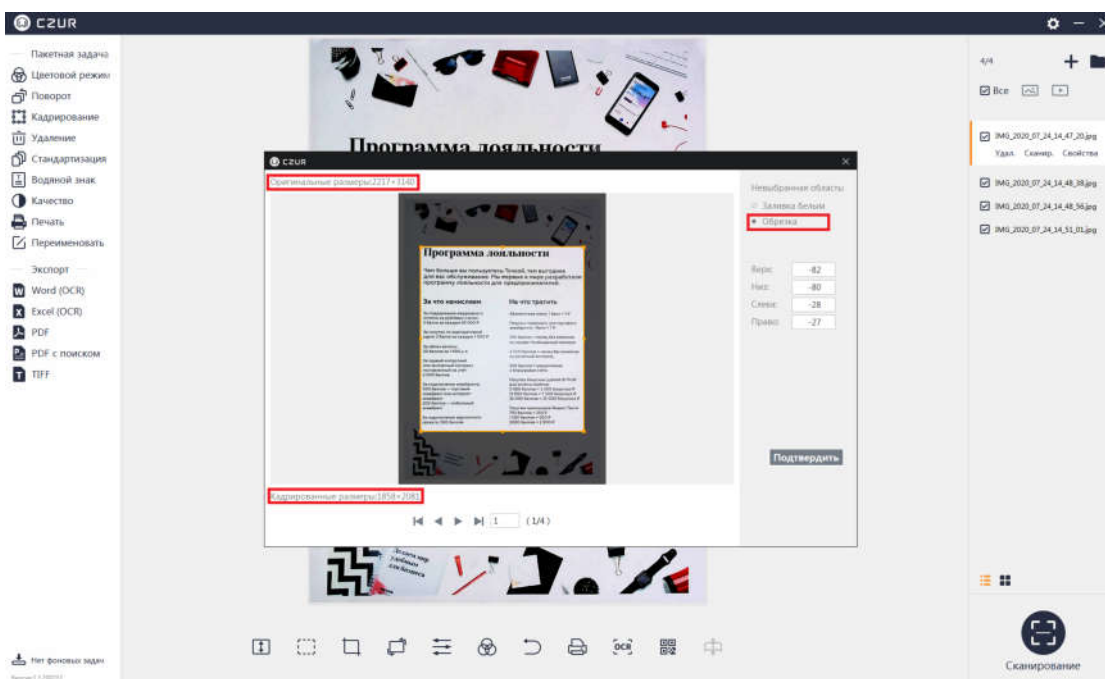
CZUR

Пакетная задача
Цветовой режим
Поворот
Кадрирование
Удаление
Стандартизация
Водяной знак
Качество
Печать
Переименовать

Экспорт
Word (OCR)
Excel (OCR)
PDF
PDF с поиском
TIFF

Нет фоновых задач

Программа лояльности

CZUR

Оригинальные размеры:2217×3140

Программа лояльности

За что начисляем

На что тратить

Кадрированные размеры:1858×2061

(1/4)

Невыбранная область
Заливка белым
Обрезка

Верх: -82
Низ: -80
Слева: -28
Право: -27

Подтвердить

Делаем мир удобным для бизнеса

4/4

Все

IMG_2020_07_24_14_47_20.jpg
Удал. Сканир. Свойства
IMG_2020_07_24_14_48_38.jpg
IMG_2020_07_24_14_48_56.jpg
IMG_2020_07_24_14_51_01.jpg

Сканирование